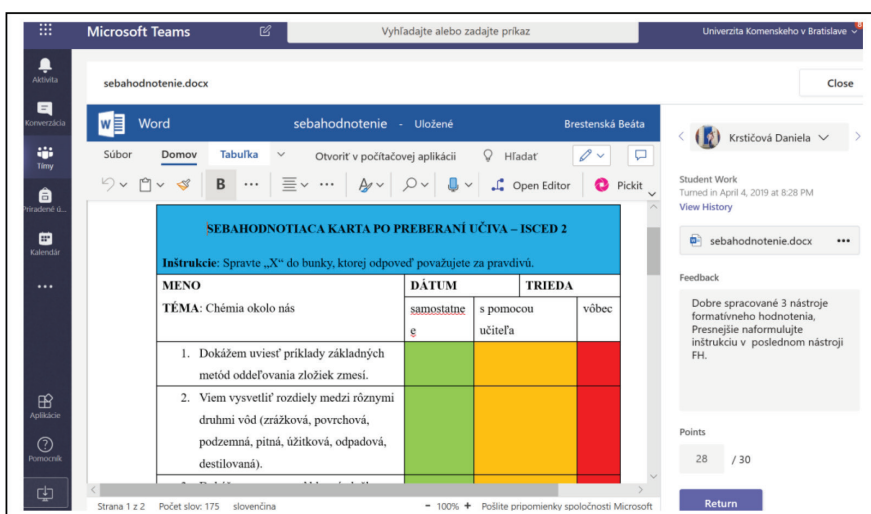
Microsoft Teams

Vyhľadajte alebo zadajte príkaz

Univerzita Komenskeho v Bratislave

Aktivita

Konverzácia

Tímy

Priradené ú...

Kalendár

...

Aplikácie

Pomocník

sebahodnotenie.docx

Close

Word sebahodnotenie - Uložené Brestenská Beáta

Súbor Domov Tabuľka Otvoriť v počítačovej aplikácii Hľadať

B ... Open Editor Pickit

| SEBAHODNOTIACA KARTA PO PREBERANÍ UČIVA – ISCED 2 | | | |
|---|---|---|---|
| **Inštrukcie**: Spravte „X" do bunky, ktorej odpoveď považujete za pravdivú. | | | |
| MENO | DÁTUM | TRIEDA | |
| TÉMA: Chémia okolo nás | samostatne | s pomocou učiteľa | vôbec |
| 1. Dokážem uviesť príklady základných metód oddeľovania zložiek zmesi. | | | |
| 2. Viem vysvetliť rozdiely medzi rôznymi druhmi vôd (zrážková, povrchová, podzemná, pitná, úžitková, odpadová, destilovaná). | | | |
| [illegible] | | | |

Strana 1 z 2 Počet slov: 175 slovenčina − 100% + Pošlite pripomienky spoločnosti Microsoft

Krstičová Daniela

Student Work
Turned in April 4, 2019 at 8:28 PM
View History

sebahodnotenie.docx ...

Feedback

Dobre spracované 3 nástroje formatívneho hodnotenia, Presnejšie naformulujte inštrukciu v poslednom nástroji FH.

Points

28 / 30

Return